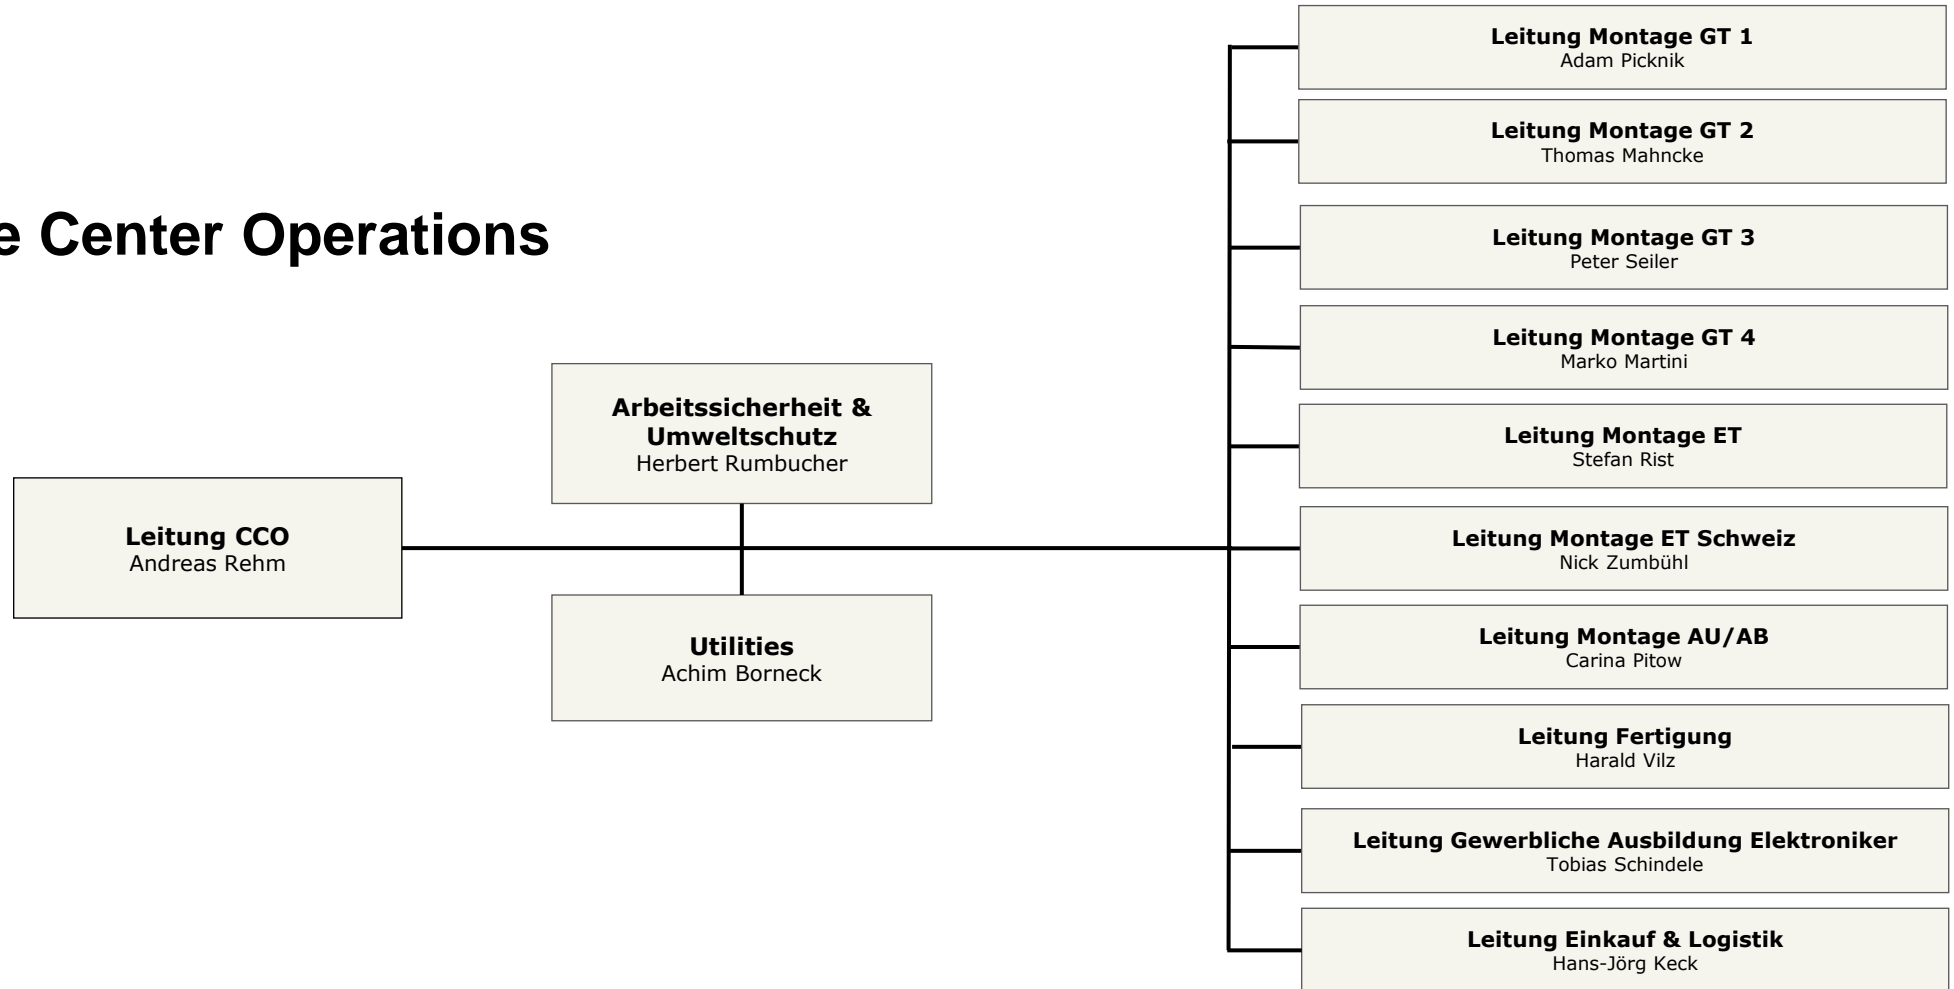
e Center Operations

Leitung CCO
Andreas Rehm

Arbeitssicherheit & Umweltschutz
Herbert Rumbucher

Utilities
Achim Borneck

Leitung Montage GT 1
Adam Picknik

Leitung Montage GT 2
Thomas Mahncke

Leitung Montage GT 3
Peter Seiler

Leitung Montage GT 4
Marko Martini

Leitung Montage ET
Stefan Rist

Leitung Montage ET Schweiz
Nick Zumbühl

Leitung Montage AU/AB
Carina Pitow

Leitung Fertigung
Harald Vilz

Leitung Gewerbliche Ausbildung Elektroniker
Tobias Schindele

Leitung Einkauf & Logistik
Hans-Jörg Keck